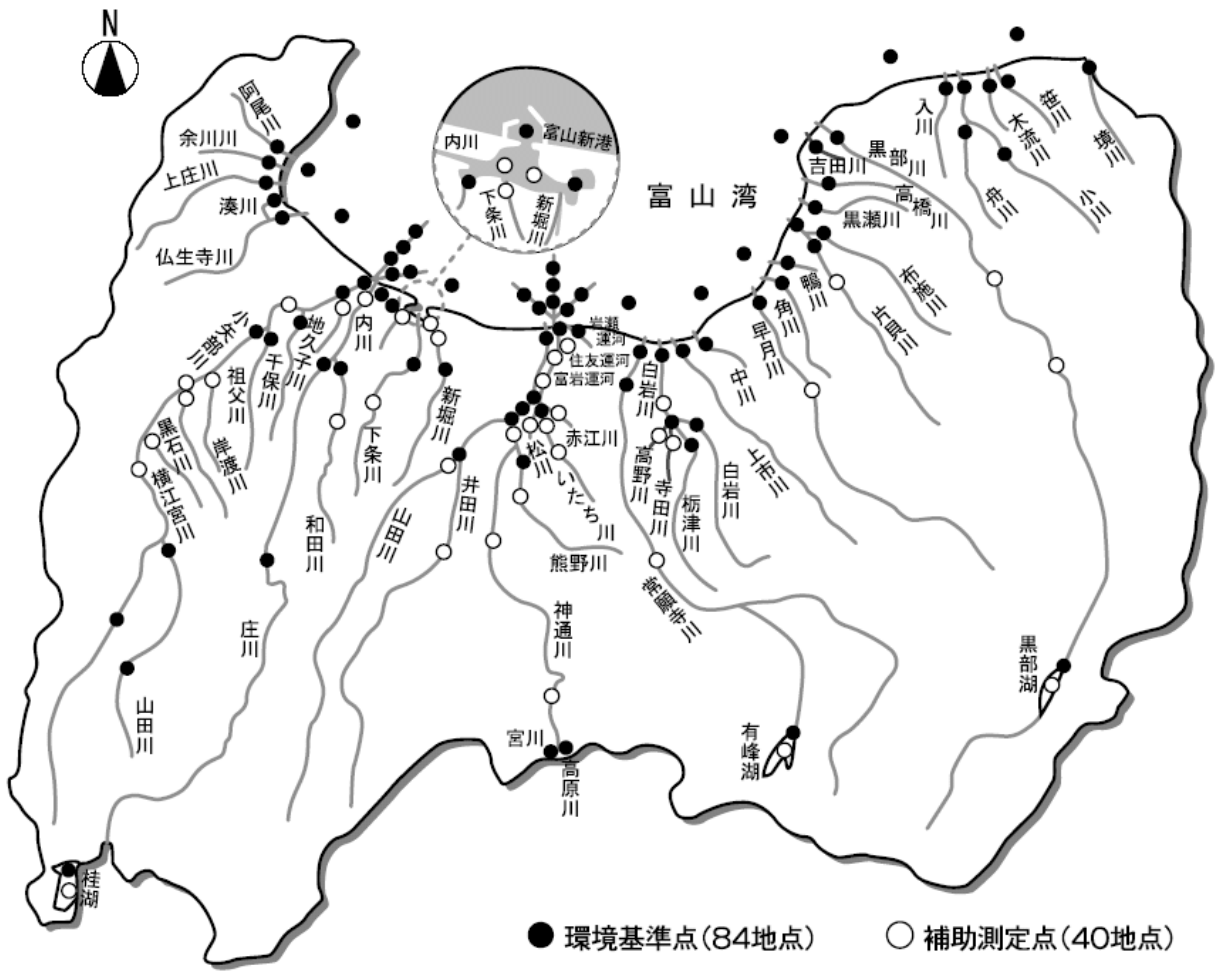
N

阿尾川
余川川
上庄川
湊川
仏生寺川

内川
富山新港
下条川
新堀川

富山湾

入川
笹川
木流川
境川
黒部川
吉田川
高橋川
舟川
小川
黒瀬川
布施川
鴨川
角川
片貝川
早月川

小矢部川
地久子川
千保川
祖父川
内川
岩瀬運河
住友運河
富岩運河
白岩川
中川
黒石川
岸渡川
新堀川
下条川
赤江川
高野川
寺田川
栃津川
白岩川
上市川
横江宮川
和田川
山田川
井田川
松川
いたち川
熊野川
常願寺川
庄川
神通川
山田川
宮川
高原川
有峰湖
黒部湖
桂湖

● 環境基準点（84地点）　○ 補助測定点（40地点）